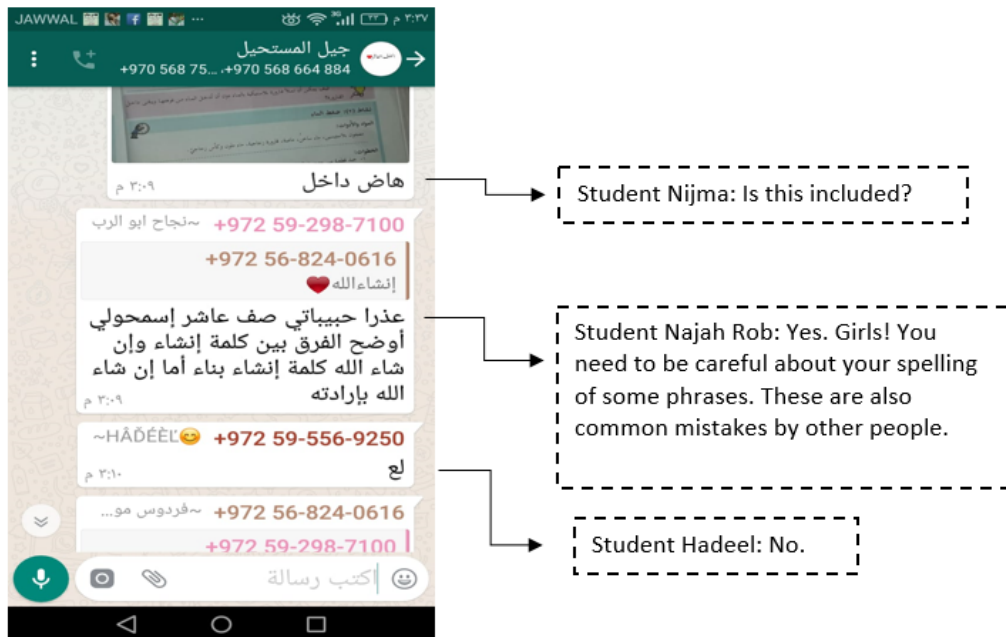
JAWWAL ··· ٣:٢٧ م

جيل المستحيل
+970 568 75... ,+970 568 664 884

هاض داخل
٣:٠٩ م

Student Nijma: Is this included?

+972 59-298-7100 ~نجاح ابو الرب
+972 56-824-0616
إنشاءالله❤️
عذرا حبيباتي صف عاشر إسمحولي أوضح الفرق بين كلمة إنشاء وإن شاء الله كلمة إنشاء بناء أما إن شاء الله بإرادته
٣:٠٩ م

Student Najah Rob: Yes. Girls! You need to be careful about your spelling of some phrases. These are also common mistakes by other people.

+972 59-556-9250 ~HÂĐÉÈĽ😊
لع
٣:١٠ م

Student Hadeel: No.

+972 56-824-0616 ~فردوس مو...
+972 59-298-7100

اكتب رسالة